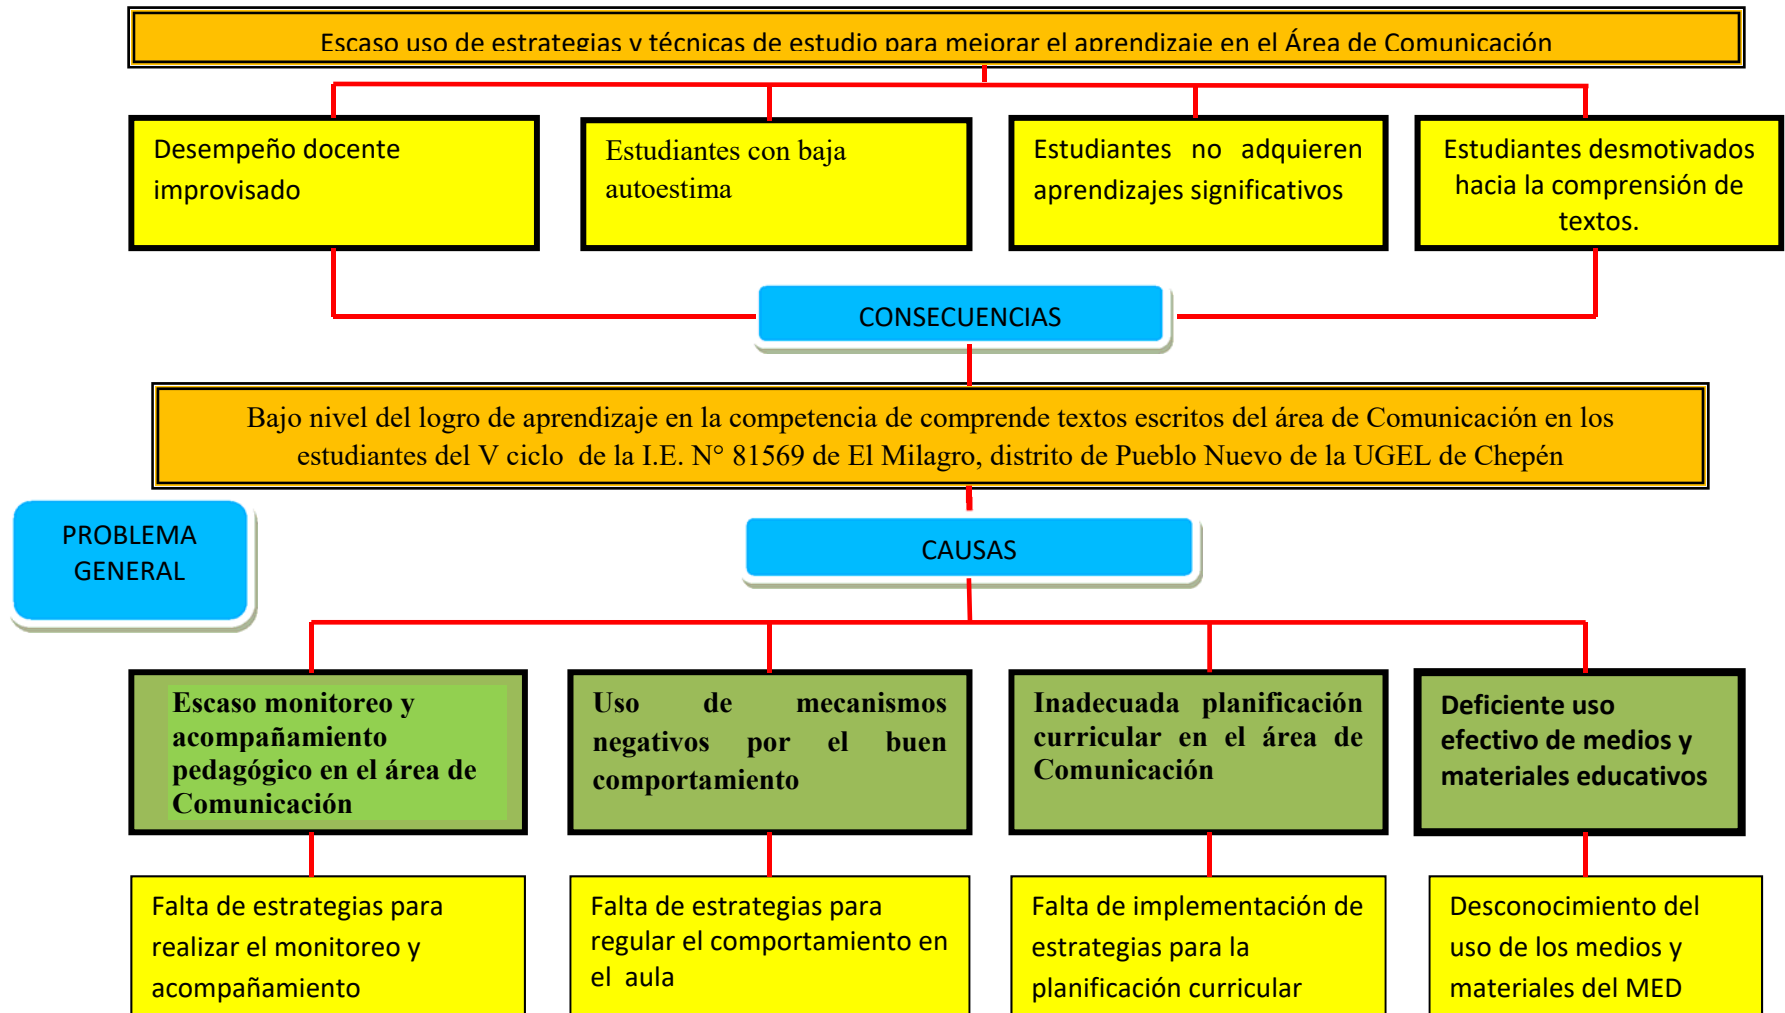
Escaso uso de estrategias y técnicas de estudio para mejorar el aprendizaje en el Área de Comunicación

Desempeño docente improvisado

Estudiantes con baja autoestima

Estudiantes no adquieren aprendizajes significativos

Estudiantes desmotivados hacia la comprensión de textos.

CONSECUENCIAS

Bajo nivel del logro de aprendizaje en la competencia de comprende textos escritos del área de Comunicación en los estudiantes del V ciclo de la I.E. N° 81569 de El Milagro, distrito de Pueblo Nuevo de la UGEL de Chepén

PROBLEMA GENERAL

CAUSAS

Escaso monitoreo y acompañamiento pedagógico en el área de Comunicación

Uso de mecanismos negativos por el buen comportamiento

Inadecuada planificación curricular en el área de Comunicación

Deficiente uso efectivo de medios y materiales educativos

Falta de estrategias para realizar el monitoreo y acompañamiento

Falta de estrategias para regular el comportamiento en el aula

Falta de implementación de estrategias para la planificación curricular

Desconocimiento del uso de los medios y materiales del MED